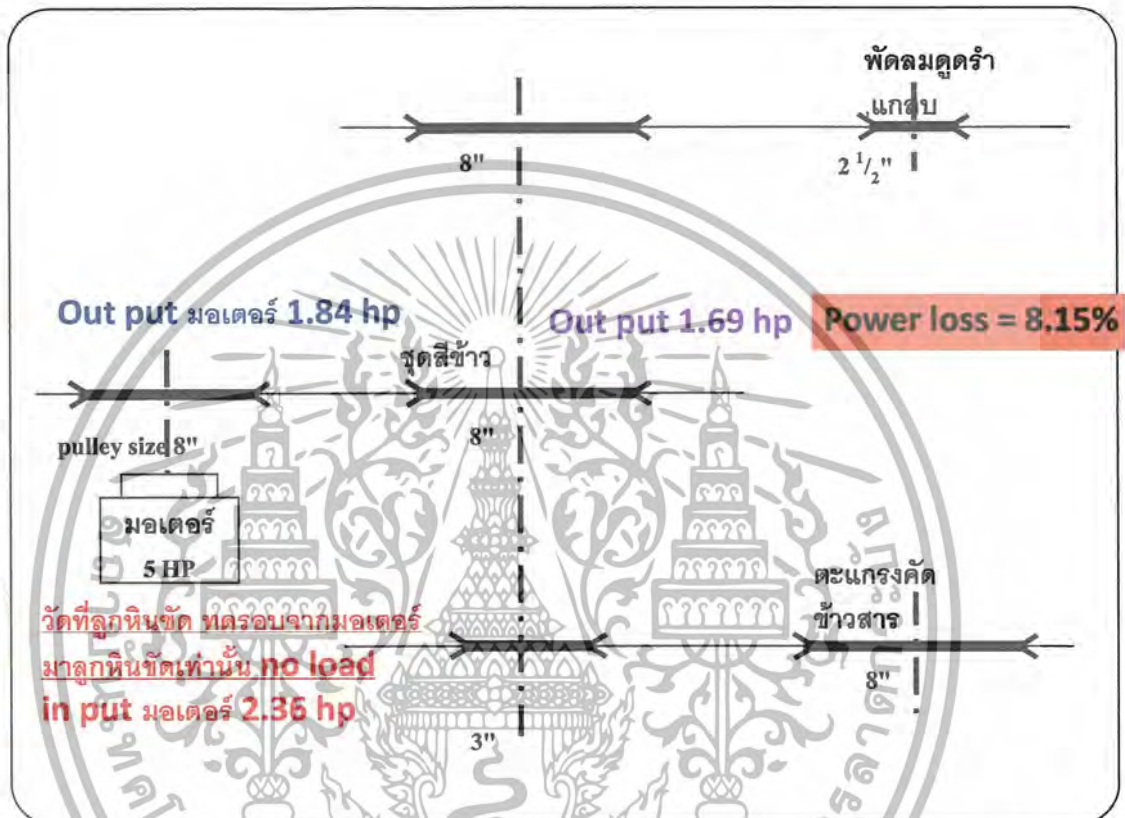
พัดลมดูดรำ
แกลบ

8"

$2\frac{1}{2}$"

Out put มอเตอร์ 1.84 hp

Out put 1.69 hp

Power loss = 8.15%

ชุดสีข้าว

8"

pulley size 8"

มอเตอร์
5 HP

ตะแกรงคัดข้าวสาร

8"

วัดที่ลูกหินขัด ทดรอบจากมอเตอร์มาลูกหินขัดเท่านั้น no load
in put มอเตอร์ 2.36 hp

3"